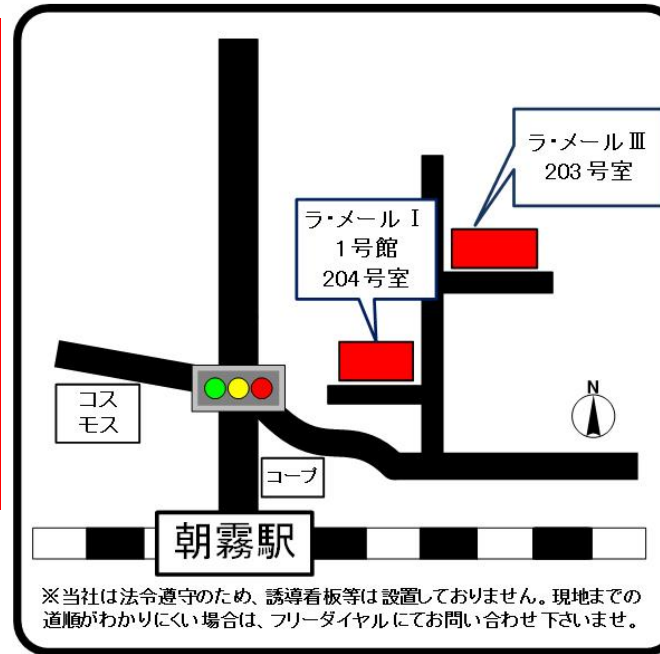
ラ・メールⅢ
203号室

ラ・メール Ⅰ
1号館
204号室

コス
モス

N

コープ

朝霧駅

※当社は法令遵守のため、誘導看板等は設置しておりません。現地までの道順がわかりにくい場合は、フリーダイヤルにてお問い合わせ下さいませ。